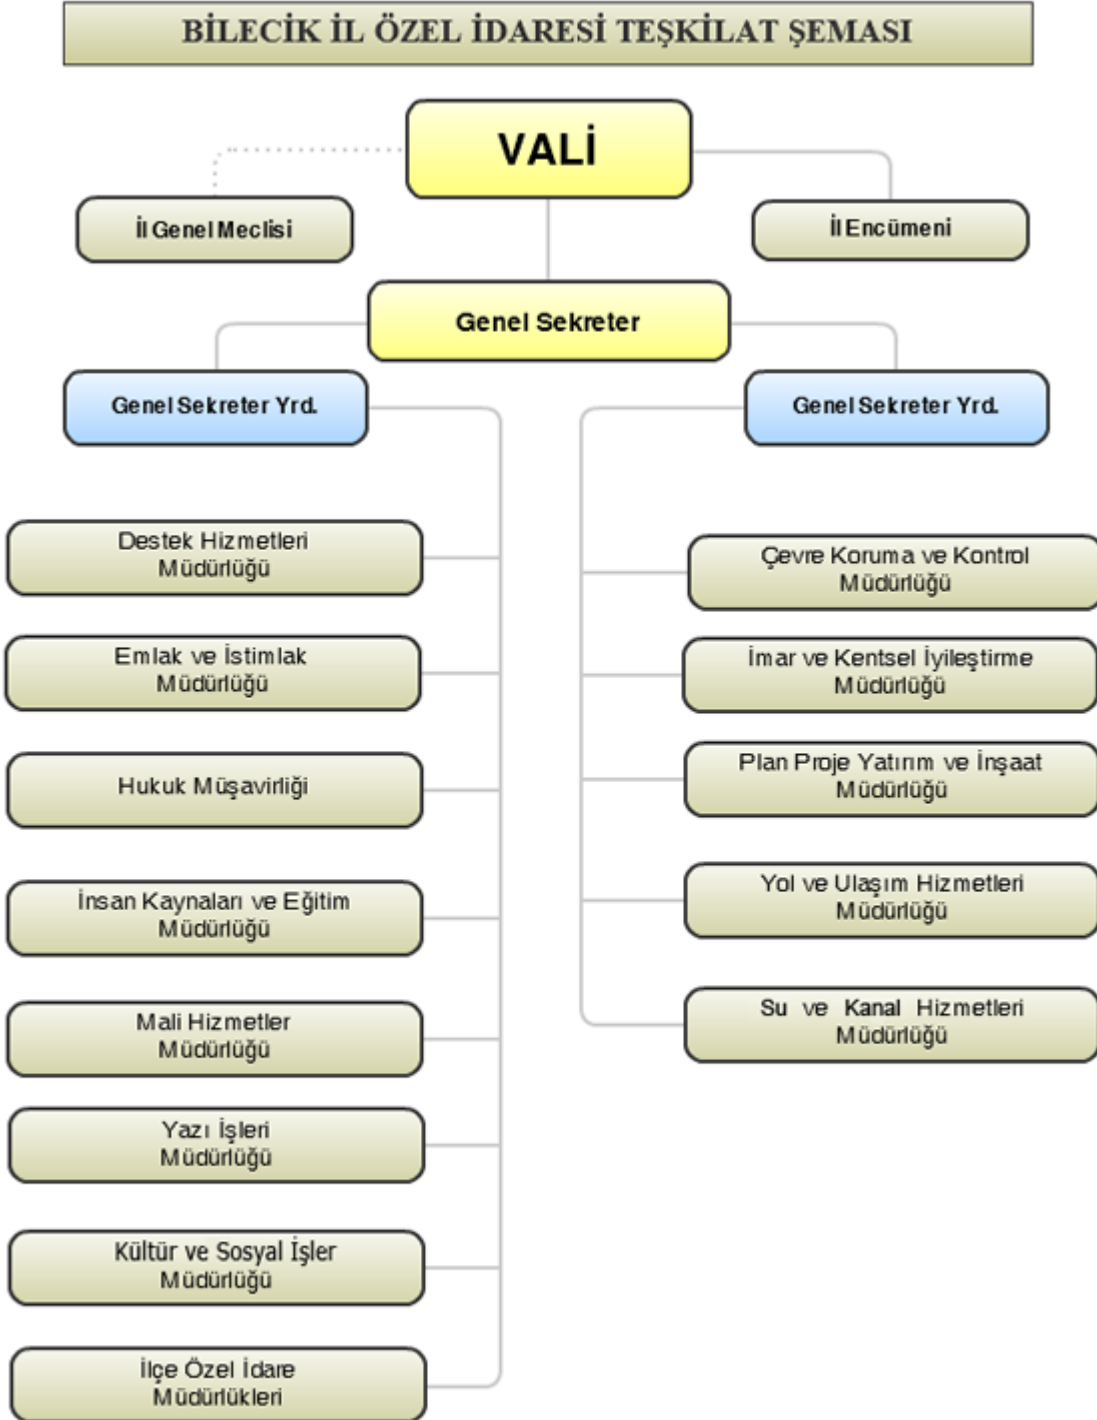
BİLECİK İL ÖZEL İDARESİ TEŞKİLAT ŞEMASI

VALİ

İl Genel Meclisi

İl Encümeni

Genel Sekreter

Genel Sekreter Yrd.

Genel Sekreter Yrd.

Destek Hizmetleri Müdürlüğü

Emlak ve İstimlak Müdürlüğü

Hukuk Müşavirliği

İnsan Kaynaları ve Eğitim Müdürlüğü

Mali Hizmetler Müdürlüğü

Yazı İşleri Müdürlüğü

Kültür ve Sosyal İşler Müdürlüğü

İlçe Özel İdare Müdürlükleri

Çevre Koruma ve Kontrol Müdürlüğü

İmar ve Kentsel İyileştirme Müdürlüğü

Plan Proje Yatırım ve İnşaat Müdürlüğü

Yol ve Ulaşım Hizmetleri Müdürlüğü

Su ve Kanal Hizmetleri Müdürlüğü